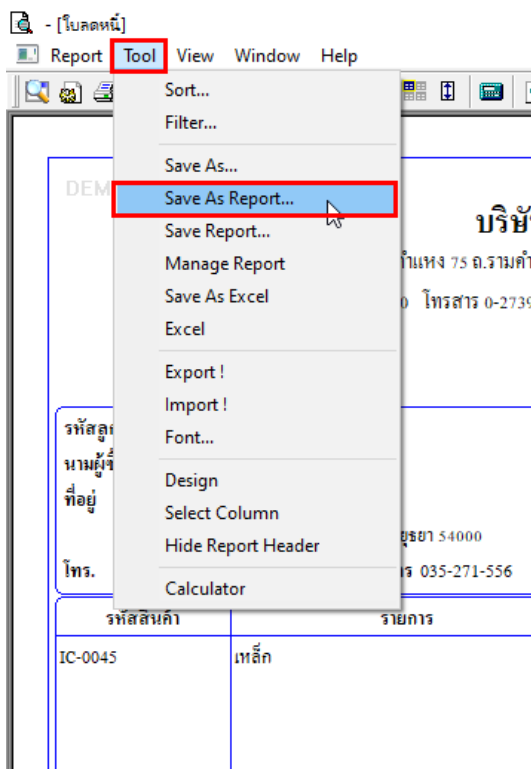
- [ใบลดหนี้]

Report Tool View Window Help

Sort...
Filter...
Save As...
Save As Report...
Save Report...
Manage Report
Save As Excel
Excel
Export !
Import !
Font...
Design
Select Column
Hide Report Header
Calculator

DEM

บริษั

ำแหง 75 ถ.รามคำ

0 โทรสาร 0-2739

รหัสลูก
นามผู้ซื้
ที่อยู่

ยุธยา 54000

โทร.

ร 035-271-556

| รหัสสินค้า | รายการ |
|---|---|
| IC-0045 | เหล็ก |